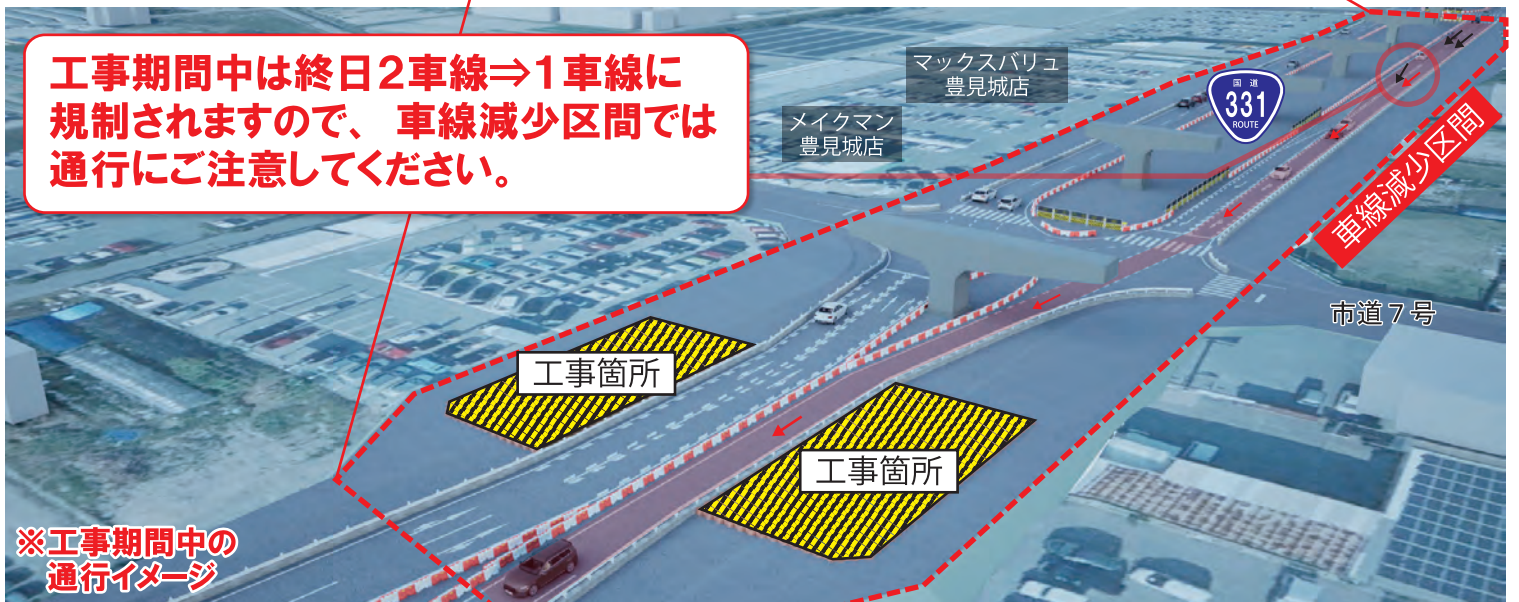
工事期間中は終日２車線⇒１車線に規制されますので、車線減少区間では通行にご注意してください。

マックスバリュ
豊見城店

メイクマン
豊見城店

国道
331
ROUTE

車線減少区間

市道７号

工事箇所

工事箇所

※工事期間中の
通行イメージ